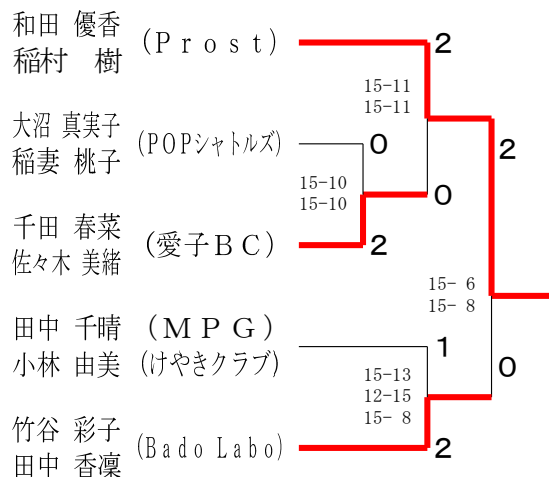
和田 優香
稲村 樹
（Ｐｒｏｓｔ）

2

15-11
15-11

2

大沼 真実子
稲妻 桃子
（POPシャトルズ）

0

15-10
15-10

0

千田 春菜
佐々木 美緒
（愛子ＢＣ）

2

15- 6
15- 8

田中 千晴
小林 由美
（ＭＰＧ）
（けやきクラブ）

1

15-13
12-15
15- 8

0

竹谷 彩子
田中 香凜
（Bado Labo）

2